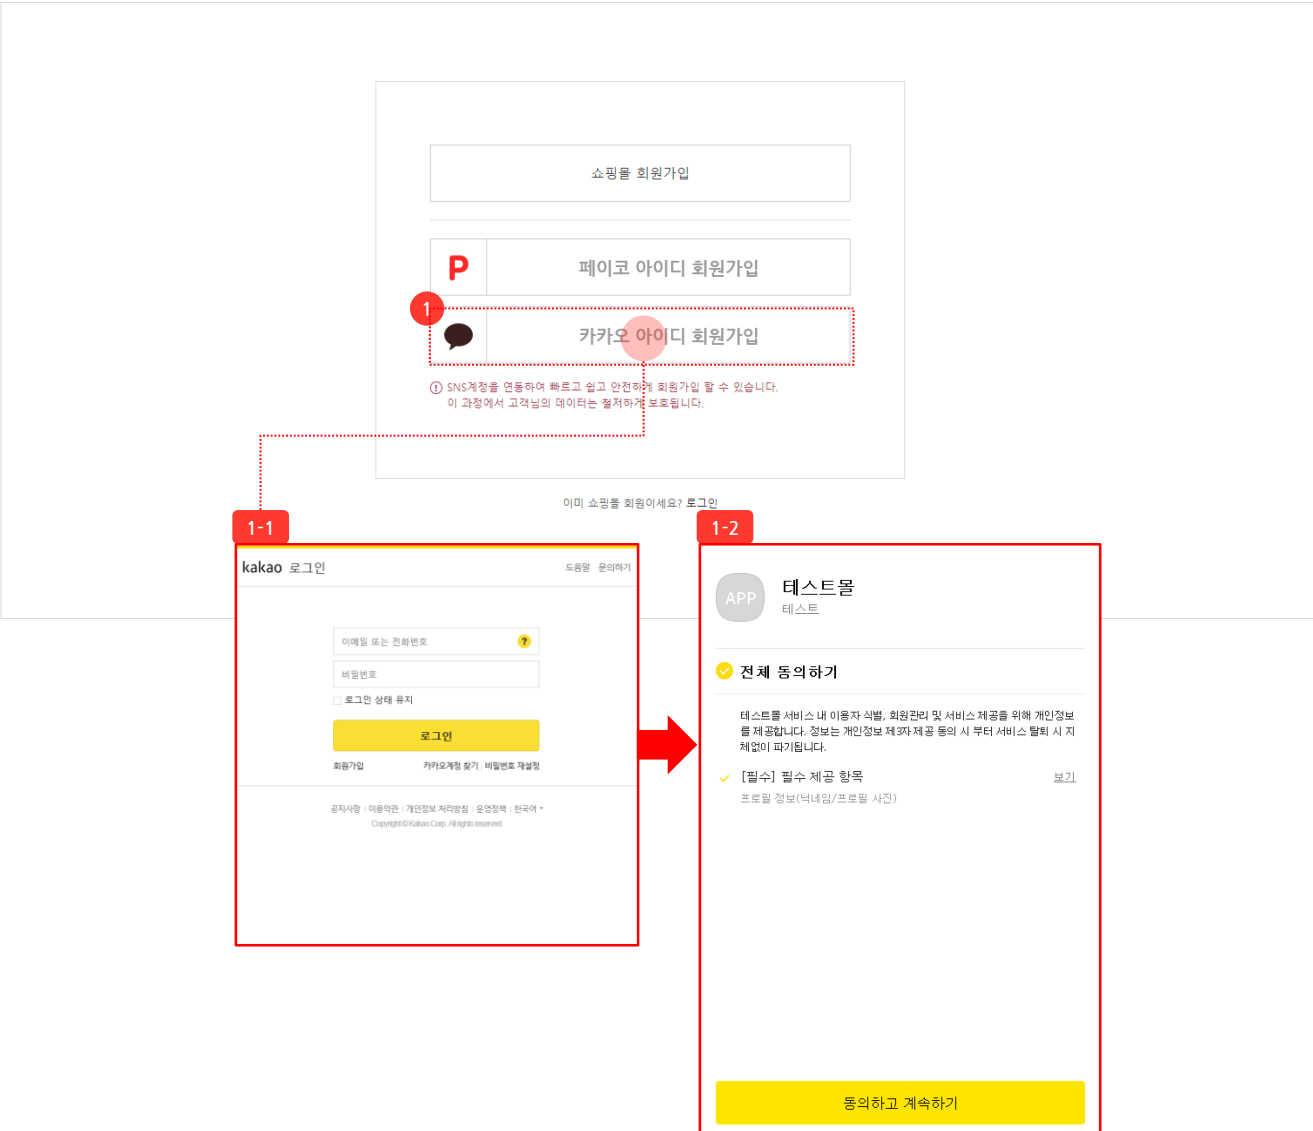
쇼핑몰 회원가입

P 페이코 아이디 회원가입

1

카카오 아이디 회원가입

SNS계정을 연동하여 빠르고 쉽고 안전하게 회원가입 할 수 있습니다.
이 과정에서 고객님의 데이터는 철저하게 보호됩니다.

이미 쇼핑몰 회원이세요? 로그인

1-1

kakao 로그인

도움말 문의하기

이메일 또는 전화번호

비밀번호

로그인 상태 유지

로그인

회원가입

카카오계정 찾기 | 비밀번호 재설정

공지사항 | 이용약관 | 개인정보 처리방침 | 운영정책 | 한국어

Copyright © Kakao Corp. All rights reserved.

1-2

APP

테스트몰

테스트

전체 동의하기

테스트몰 서비스 내 이용자 식별, 회원관리 및 서비스 제공을 위해 개인정보를 제공합니다. 정보는 개인정보 제3자 제공 동의 시 부터 서비스 탈퇴 시 지체없이 파기됩니다.

[필수] 필수 제공 항목

보기

프로필 정보(닉네임/프로필 사진)

동의하고 계속하기